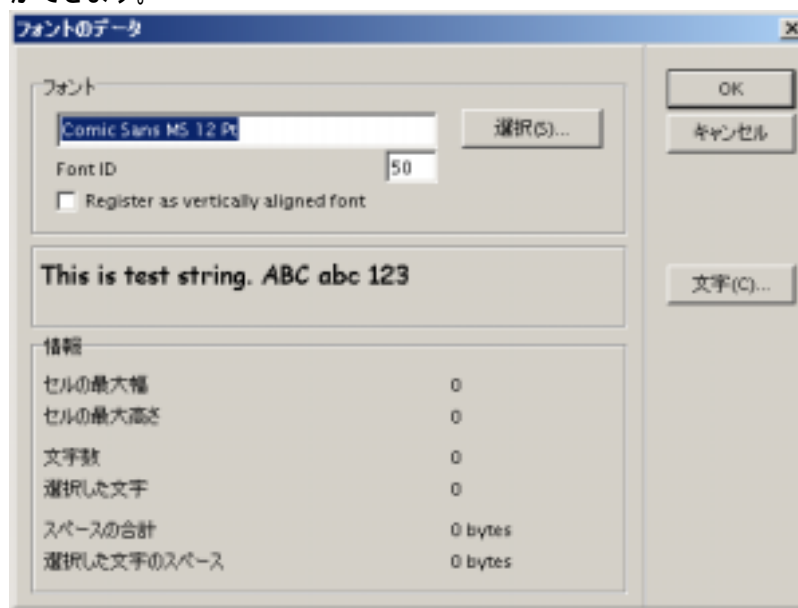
ができます。

フォントのデータ

×

フォント

Comic Sans MS 12 Pt

選択(S)...

Font ID

50

Register as vertically aligned font

This is test string. ABC abc 123

情報

セルの最大幅 0

セルの最大高さ 0

文字数 0

選択した文字 0

スペースの合計 0 bytes

選択した文字のスペース 0 bytes

OK

キャンセル

文字(C)...